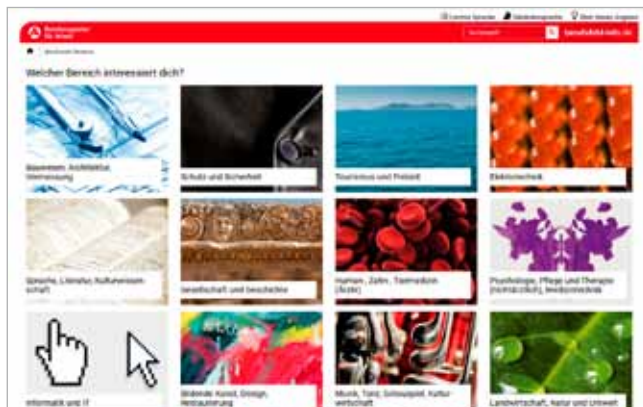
Leichte Sprache  Gebärdensprache  Mein letzter Zugang

Bundesagentur für Arbeit

Suchbegriff  berufsfeld-info.de

Berufsfelder Bereiche

Welcher Bereich interessiert dich?

Bauwesen, Architektur, Vermessung

Schutz und Sicherheit

Tourismus und Freizeit

Elektrotechnik

Sprache, Literatur, Kulturwissenschaft

Gesellschaft und Geschichte

Human-, Zahn-, Tiermedizin (Ärzte)

Psychologie, Pflege und Therapie (nichtärztlich), Medizintechnik

Informatik und IT

Bildende Kunst, Design, Restaurierung

Musik, Tanz, Schauspiel, Kulturwirtschaft

Landwirtschaft, Natur und Umwelt